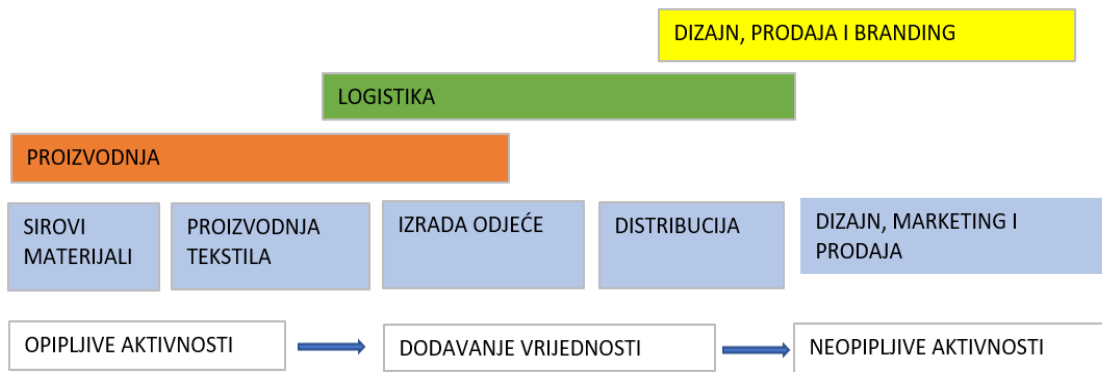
DIZAJN, PRODAJA I BRANDING

LOGISTIKA

PROIZVODNJA

SIROVI MATERIJALI

PROIZVODNJA TEKSTILA

IZRADA ODJEĆE

DISTRIBUCIJA

DIZAJN, MARKETING I PRODAJA

OPIPLJIVE AKTIVNOSTI

DODAVANJE VRIJEDNOSTI

NEOPIPLJIVE AKTIVNOSTI